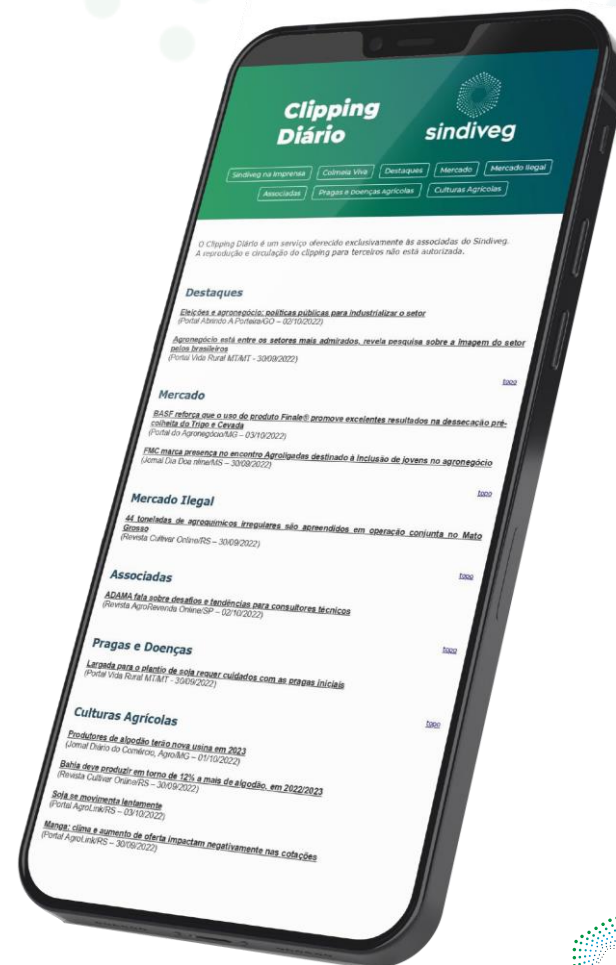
Clipping Diário

sindiveg

Sindiveg na Imprensa | Colmeia Viva | Destaques | Mercado | Mercado Ilegal | Associadas | Pragas e Doenças Agrícolas | Culturas Agrícolas

O Clipping Diário é um serviço oferecido exclusivamente às associadas do Sindiveg. A reprodução e circulação do clipping para terceiros não está autorizada.

Destaques

Eleições e agronegócio: políticas públicas para industrializar o setor
(Portal Abrindo A Porteira/GO – 02/10/2022)

Agronegócio está entre os setores mais admirados, revela pesquisa sobre a imagem do setor pelos brasileiros
(Portal Vida Rural MT/MT - 30/09/2022)

topo

Mercado

BASF reforça que o uso do produto Finale® promove excelentes resultados na dessecação pré-colheita do Trigo e Cevada
(Portal do Agronegócio/MG – 03/10/2022)

FMC marca presença no encontro Agroligadas destinado à inclusão de jovens no agronegócio
(Jornal Dia Dia nline/MS – 30/09/2022)

topo

Mercado Ilegal

44 toneladas de agroquímicos irregulares são apreendidos em operação conjunta no Mato Grosso
(Revista Cultivar Online/RS – 30/09/2022)

topo

Associadas

ADAMA fala sobre desafios e tendências para consultores técnicos
(Revista AgroRevenda Online/SP – 02/10/2022)

topo

Pragas e Doenças

Largada para o plantio de soja requer cuidados com as pragas iniciais
(Portal Vida Rural MT/MT - 30/09/2022)

topo

Culturas Agrícolas

Produtores de algodão terão nova usina em 2023
(Jornal Diário do Comércio, Agro/MG – 01/10/2022)

Bahia deve produzir em torno de 12% a mais de algodão, em 2022/2023
(Revista Cultivar Online/RS – 30/09/2022)

Soja se movimenta lentamente
(Portal AgroLink/RS – 03/10/2022)

Manga: clima e aumento de oferta impactam negativamente nas cotações
(Portal AgroLink/RS – 30/09/2022)